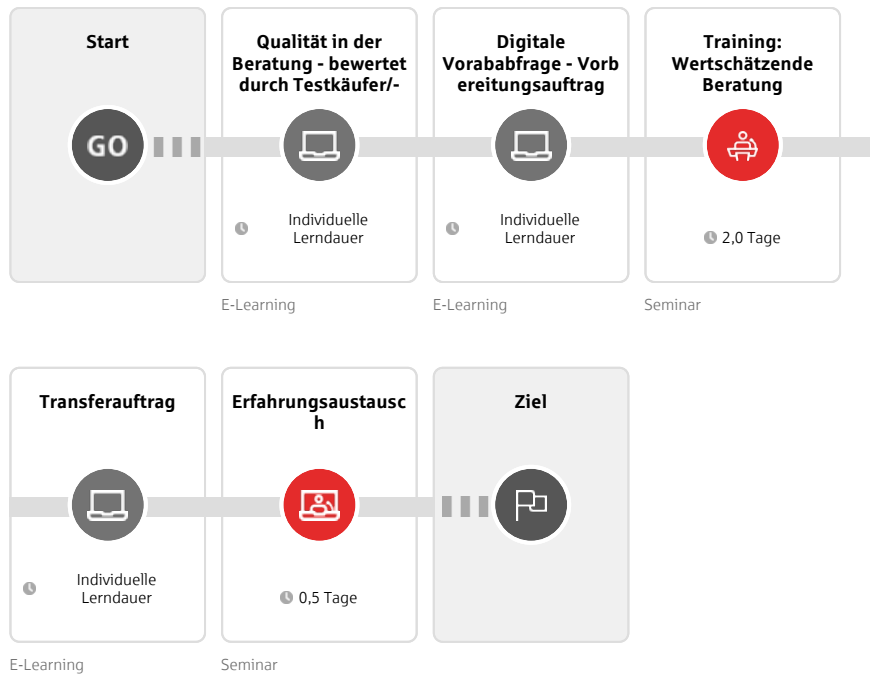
Start

GO

Qualität in der Beratung - bewertet durch Testkäufer/-

Individuelle Lerndauer

E-Learning

Digitale Vorababfrage - Vorbereitungsauftrag

Individuelle Lerndauer

E-Learning

Training: Wertschätzende Beratung

2,0 Tage

Seminar

Transferauftrag

Individuelle Lerndauer

E-Learning

Erfahrungsaustausch

0,5 Tage

Seminar

Ziel